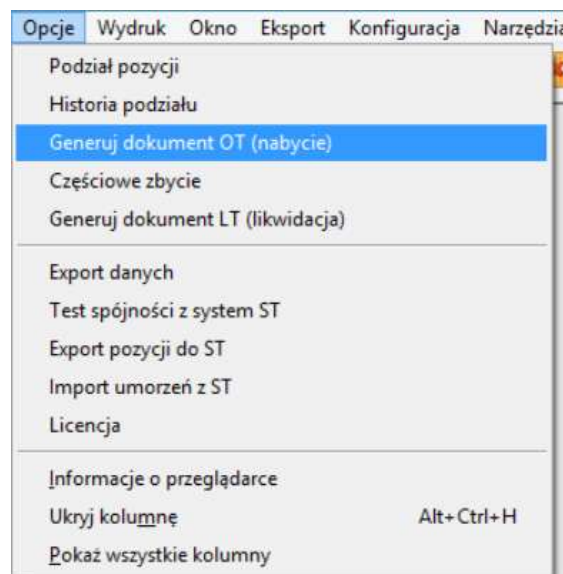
Opcje Wydruk Okno Eksport Konfiguracja Narzędzia

Podział pozycji
Historia podziału
Generuj dokument OT (nabycie)
Częściowe zbycie
Generuj dokument LT (likwidacja)

Export danych
Test spójności z system ST
Export pozycji do ST
Import umorzeń z ST
Licencja

Informacje o przeglądarce
Ukryj kolumnę Alt+Ctrl+H
Pokaż wszystkie kolumny